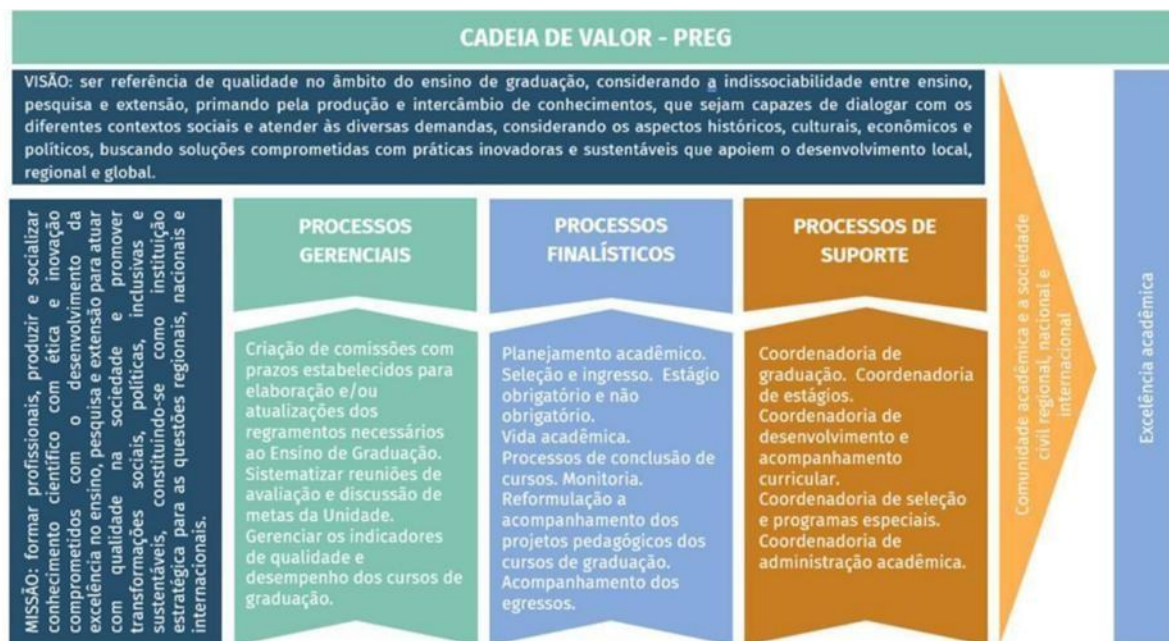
CADEIA DE VALOR - PREG

VISÃO: ser referência de qualidade no âmbito do ensino de graduação, considerando a indissociabilidade entre ensino, pesquisa e extensão, primando pela produção e intercâmbio de conhecimentos, que sejam capazes de dialogar com os diferentes contextos sociais e atender às diversas demandas, considerando os aspectos históricos, culturais, econômicos e políticos, buscando soluções comprometidas com práticas inovadoras e sustentáveis que apoiem o desenvolvimento local, regional e global.

MISSÃO: formar profissionais, produzir e socializar conhecimento científico com ética e inovação comprometidos com o desenvolvimento da excelência no ensino, pesquisa e extensão para atuar com qualidade na sociedade e promover transformações sociais, políticas, inclusivas e sustentáveis, constituindo-se como instituição estratégica para as questões regionais, nacionais e internacionais.

PROCESSOS GERENCIAIS

Criação de comissões com prazos estabelecidos para elaboração e/ou atualizações dos regramentos necessários ao Ensino de Graduação. Sistematizar reuniões de avaliação e discussão de metas da Unidade. Gerenciar os indicadores de qualidade e desempenho dos cursos de graduação.

PROCESSOS FINALÍSTICOS

Planejamento acadêmico. Seleção e ingresso. Estágio obrigatório e não obrigatório. Vida acadêmica. Processos de conclusão de cursos. Monitoria. Reformulação a acompanhamento dos projetos pedagógicos dos cursos de graduação. Acompanhamento dos egressos.

PROCESSOS DE SUPORTE

Coordenadoria de graduação. Coordenadoria de estágios. Coordenadoria de desenvolvimento e acompanhamento curricular. Coordenadoria de seleção e programas especiais. Coordenadoria de administração acadêmica.

Comunidade acadêmica e a sociedade civil regional, nacional e internacional

Excelência acadêmica